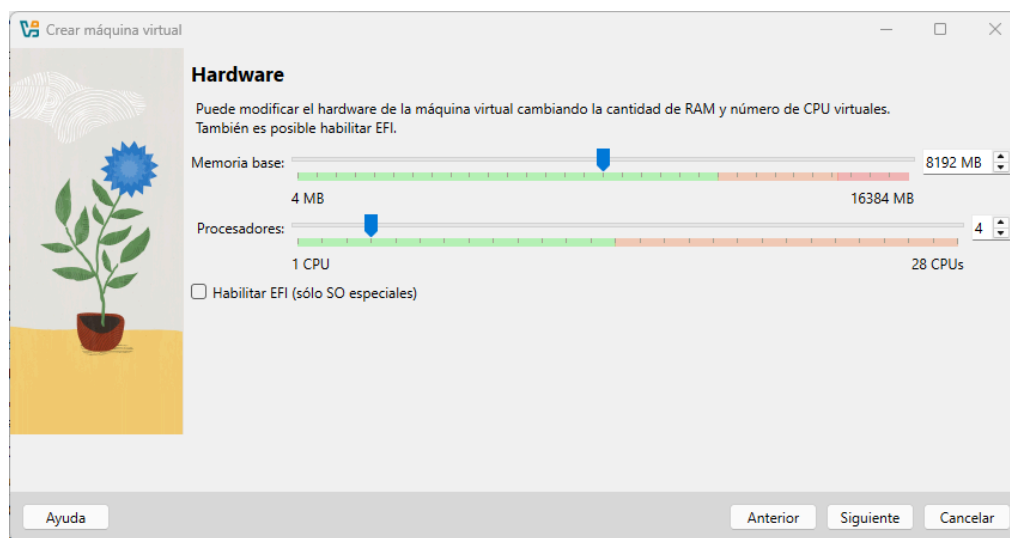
Crear máquina virtual

Hardware

Puede modificar el hardware de la máquina virtual cambiando la cantidad de RAM y número de CPU virtuales. También es posible habilitar EFI.

Memoria base:
8192 MB
4 MB
16384 MB

Procesadores:
4
1 CPU
28 CPUs

Habilitar EFI (sólo SO especiales)

Ayuda
Anterior
Siguiente
Cancelar